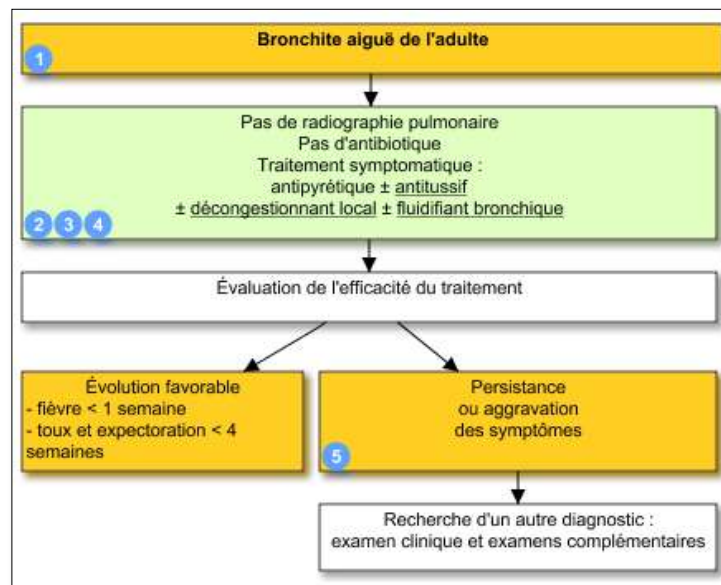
Bronchite aiguë de l'adulte

1

Pas de radiographie pulmonaire
Pas d'antibiotique
Traitement symptomatique :
antipyrétique ± antitussif
± décongestionnant local ± fluidifiant bronchique

2 3 4

Évaluation de l'efficacité du traitement

Évolution favorable
- fièvre < 1 semaine
- toux et expectoration < 4 semaines

Persistance
ou aggravation
des symptômes

5

Recherche d'un autre diagnostic :
examen clinique et examens complémentaires